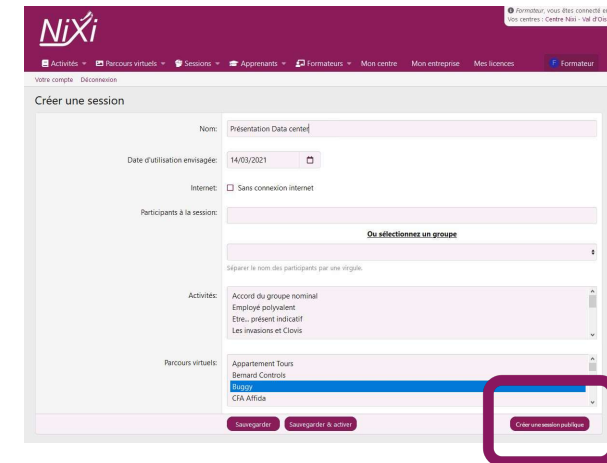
NiXi

Formateur, vous êtes connecté
Vos centres : Centre Nixi - Val d'Ois

Activités ▾ Parcours virtuels ▾ Sessions ▾ Apprenants ▾ Formateurs ▾ Mon centre Mon entreprise Mes licences F Formateur

Votre compte Déconnexion

Créer une session

Nom: Présentation Data center

Date d'utilisation envisagée: 14/03/2021

Internet: Sans connexion internet

Participants à la session:

Ou sélectionnez un groupe

Séparer le nom des participants par une virgule.

Activités: Accord du groupe nominal
Employé polyvalent
Etre... présent indicatif
Les invasions et Clovis

Parcours virtuels: Appartement Tours
Bernard Controls
Buggy
CFA Affida

Sauvegarder Sauvegarder & activer Créer une session publique